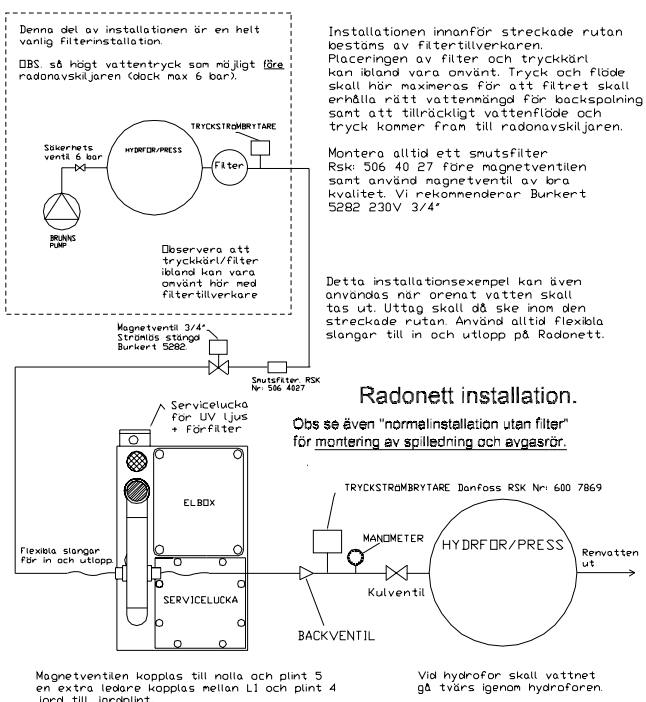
Denna del av installationen är en helt vanlig filterinstallation.

OBS. så högt vattentryck som möjligt före radonavskiljaren (dock max 6 bar).

Säkerhets ventil 6 bar

HYDROFOR/PRESS

TRYCKSTRÖMBRYTARE

Filter

BRUNNS PUMP

Observera att tryckkärl/filter ibland kan vara omvänt hör med filtertillverkare

Installationen innanför streckade rutan bestäms av filtertillverkaren. Placeringen av filter och tryckkärl kan ibland vara omvänt. Tryck och flöde skall hör maximeras för att filtret skall erhålla rätt vattenmängd för backspolning samt att tillräckligt vattenflöde och tryck kommer fram till radonavskiljaren.

Montera alltid ett smutsfilter Rsk: 506 40 27 före magnetventilen samt använd magnetventil av bra kvalitet. Vi rekommenderar Burkert 5282 230V 3/4"

Detta installationsexempel kan även användas när orenat vatten skall tas ut. Uttag skall då ske inom den streckade rutan. Använd alltid flexibla slangar till in och utlopp på Radonett.

Magnetventil 3/4" Strömlös stängd Burkert 5282

Smutsfilter RSK Nr: 506 4027

Radonett installation.

Obs se även "normalinstallation utan filter" för montering av spilledning och avgasrör.

Servicelucka för UV ljus + Förfilter

ELBOX

TRYCKSTRÖMBRYTARE Danfoss RSK Nr: 600 7869

MANOMETER

HYDROFOR/PRESS

Renvatten ut

Flexibla slangar för in och utlopp

SERVICELUCKA

Kulventil

BACKVENTIL

Magnetventilen kopplas till nolla och plint 5 en extra ledare kopplas mellan L1 och plint 4 jord till jordplint

Vid hydrofor skall vattnet gå tvärs igenom hydroforen.